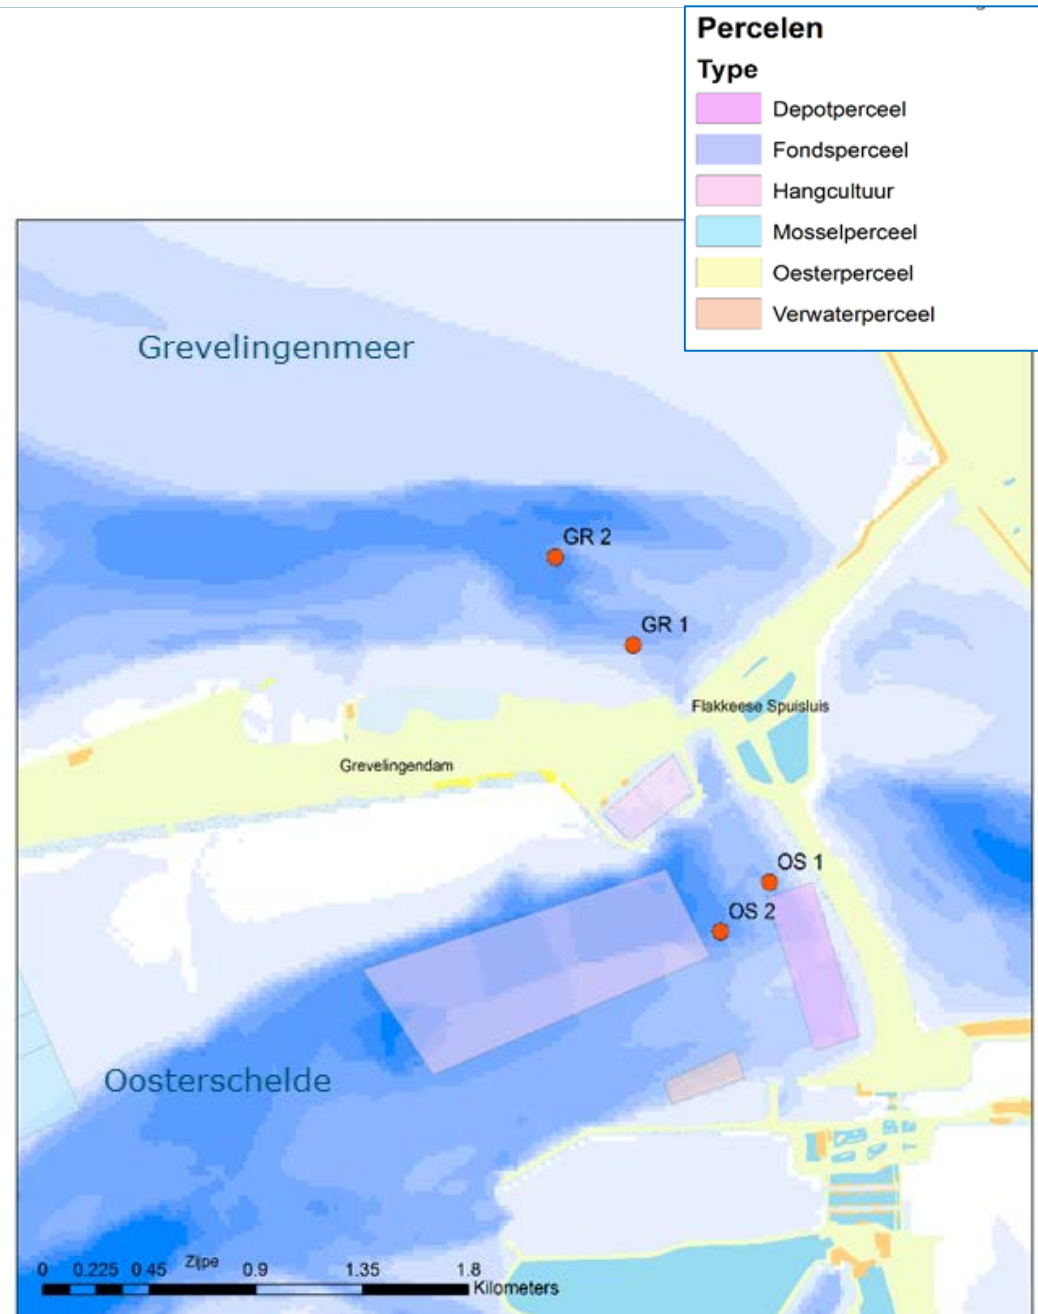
Percelen
Type
Depotperceel
Fondsperceel
Hangcultuur
Mosselperceel
Oesterperceel
Verwaterperceel

Grevelingenmeer

GR 2
GR 1
Flakkeese Spuisluis
Grevelingendam
OS 1
OS 2

Oosterschelde

0 0.225 0.45 Zijpe 0.9 1.35 1.8 Kilometers